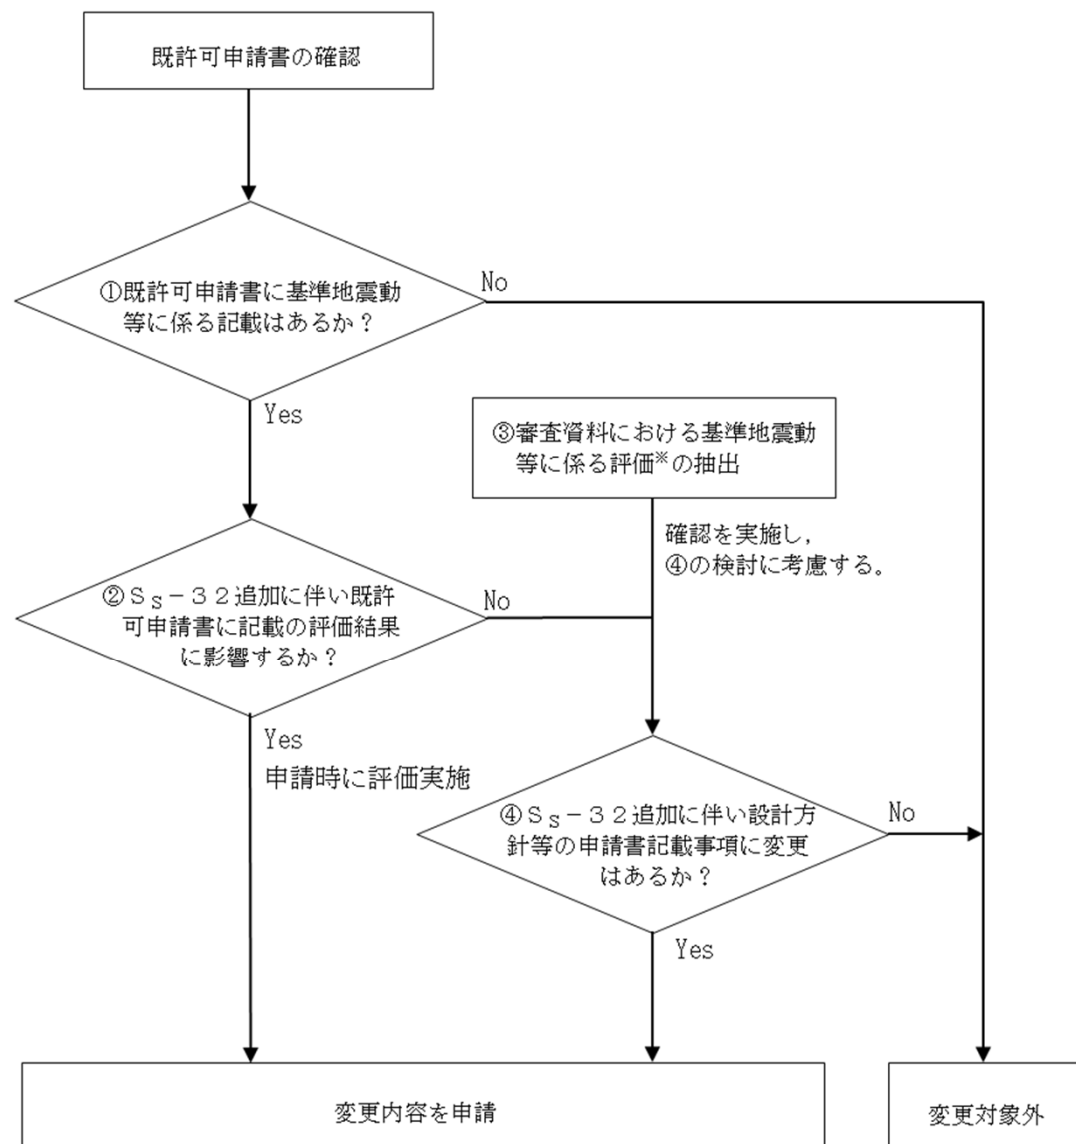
既許可申請書の確認

①既許可申請書に基準地震動等に係る記載はあるか？

No

Yes

③審査資料における基準地震動等に係る評価※の抽出

確認を実施し，④の検討に考慮する。

②$S_S$－３２追加に伴い既許可申請書に記載の評価結果に影響するか？

No

Yes
申請時に評価実施

④$S_S$－３２追加に伴い設計方針等の申請書記載事項に変更はあるか？

No

Yes

変更内容を申請

変更対象外